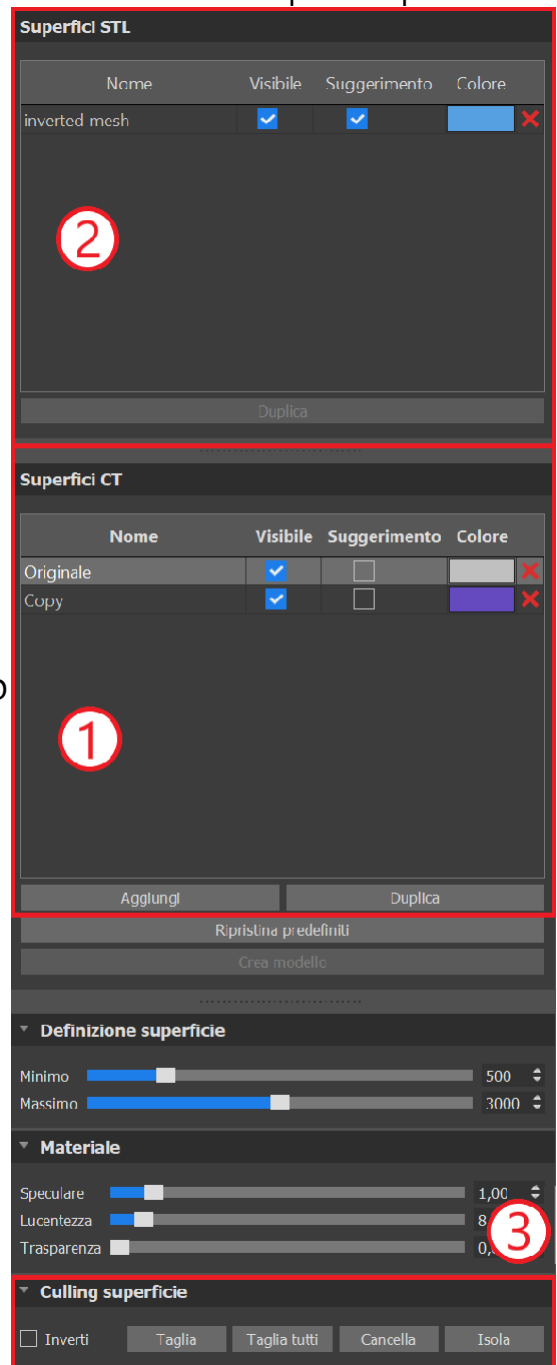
Superfici STL

| Nome | Visibile | Suggerimento | Colore |
|---|---|---|---|
| inverted mesh | ✓ | ✓ | |

2

Duplica

Superfici CT

| Nome | Visibile | Suggerimento | Colore |
|---|---|---|---|
| Originale | ✓ | ☐ | |
| Copy | ✓ | ☐ | |

1

Aggiungi
Duplica
Ripristina predefiniti
Crea modello

Definizione superficie
Minimo 500
Massimo 3000

Materiale
Speculare 1,00
Lucentezza 8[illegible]
Trasparenza 0,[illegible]

3

Culling superficie
Inverti
Taglia
Taglia tutti
Cancella
Isola